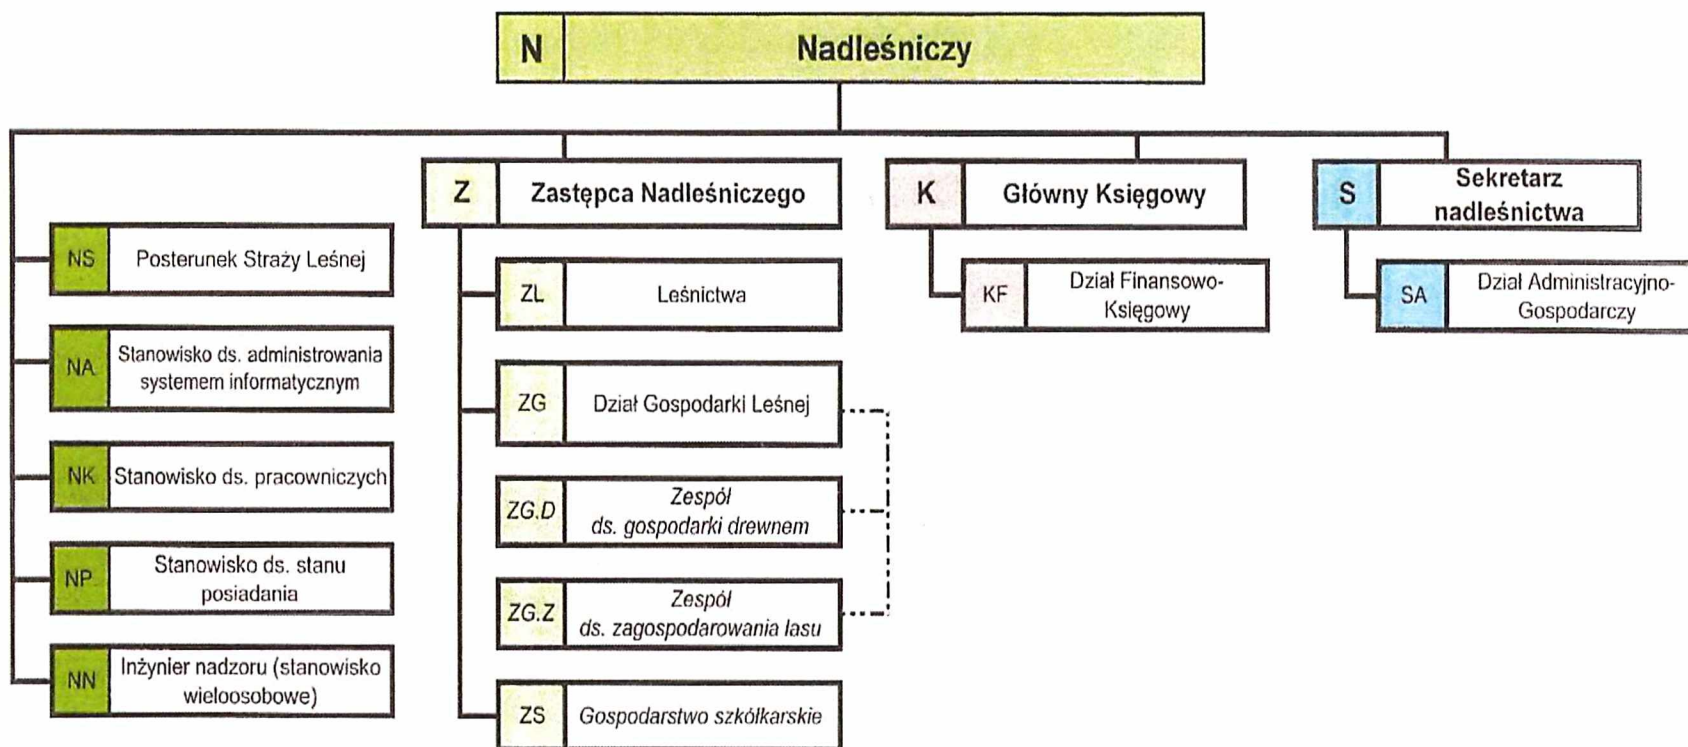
N Nadleśniczy

NS Posterunek Straży Leśnej

NA Stanowisko ds. administrowania systemem informatycznym

NK Stanowisko ds. pracowniczych

NP Stanowisko ds. stanu posiadania

NN Inżynier nadzoru (stanowisko wieloosobowe)

Z Zastępca Nadleśniczego

ZL Leśnictwa

ZG Dział Gospodarki Leśnej

ZG.D Zespół ds. gospodarki drewnem

ZG.Z Zespół ds. zagospodarowania lasu

ZS Gospodarstwo szkółkarskie

K Główny Księgowy

KF Dział Finansowo-Księgowy

S Sekretarz nadleśnictwa

SA Dział Administracyjno-Gospodarczy